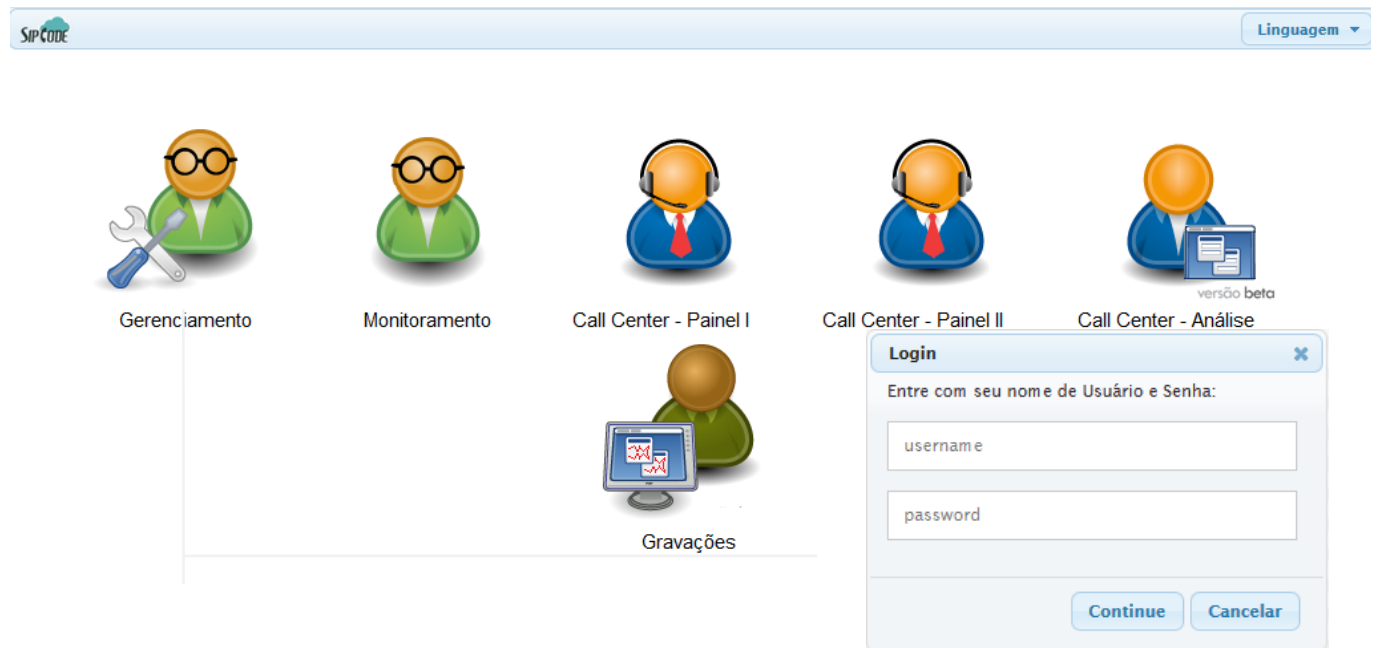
SipCode

Linguagem

Gerenciamento

Monitoramento

Call Center - Painel I

Call Center - Painel II

versão beta

Call Center - Análise

Gravações

Login

Entre com seu nome de Usuário e Senha:

username

password

Continue

Cancelar